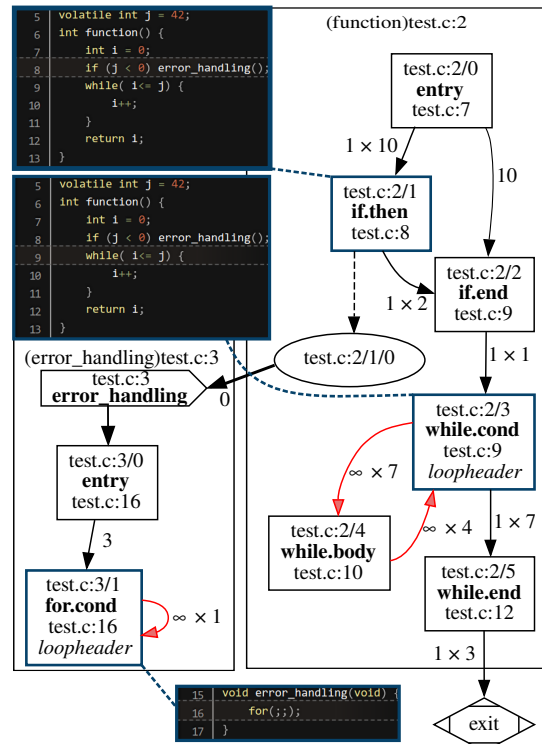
5 volatile int j = 42;
6 int function() {
7 int i = 0;
8 if (j < 0) error_handling();
9 while( i<= j) {
10 i++;
11 }
12 return i;
13 }

5 volatile int j = 42;
6 int function() {
7 int i = 0;
8 if (j < 0) error_handling();
9 while( i<= j) {
10 i++;
11 }
12 return i;
13 }

(function)test.c:2

test.c:2/0
entry
test.c:7

$1 \times 10$

10

test.c:2/1
if.then
test.c:8

test.c:2/2
if.end
test.c:9

$1 \times 2$

test.c:2/1/0

$1 \times 1$

(error_handling)test.c:3

test.c:3
error_handling

0

test.c:2/3
while.cond
test.c:9
loopheader

test.c:3/0
entry
test.c:16

$\infty \times 7$

$1 \times 7$

test.c:2/4
while.body
test.c:10

$\infty \times 4$

3

test.c:2/5
while.end
test.c:12

test.c:3/1
for.cond
test.c:16
loopheader

$\infty \times 1$

$1 \times 3$

15 void error_handling(void) {
16 for(;;);
17 }

exit